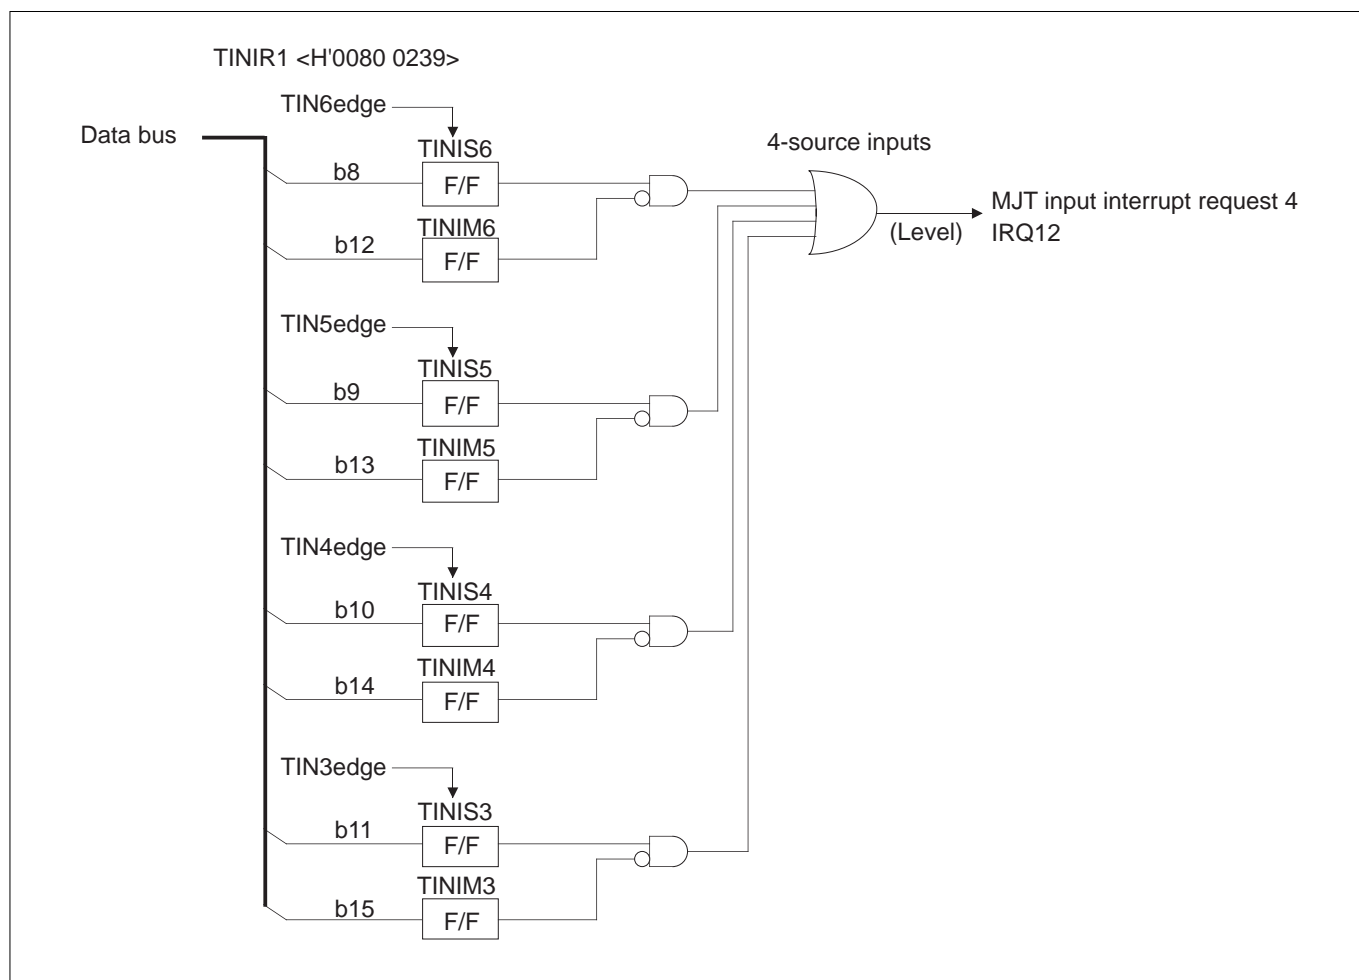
TINIR1 <H'0080 0239>

TIN6edge

Data bus

4-source inputs

TINIS6

b8

F/F

MJT input interrupt request 4

IRQ12

(Level)

TINIM6

b12

F/F

TIN5edge

TINIS5

b9

F/F

TINIM5

b13

F/F

TIN4edge

TINIS4

b10

F/F

TINIM4

b14

F/F

TIN3edge

TINIS3

b11

F/F

TINIM3

b15

F/F